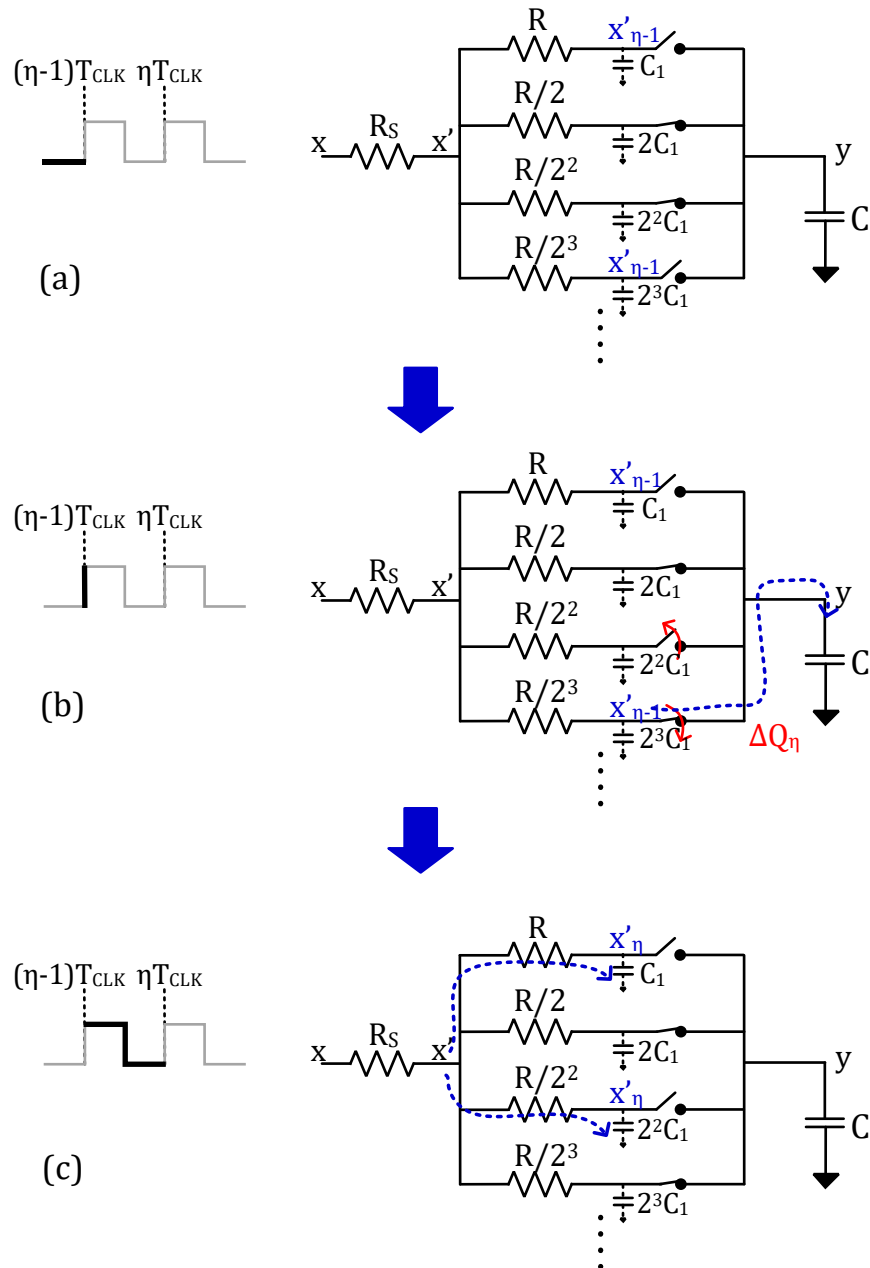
$(\eta\text{-}1)T_{CLK}$ $\eta T_{CLK}$

(a)

R $x'_{\eta\text{-}1}$ $C_1$
R/2 $2C_1$
$R/2^2$ $2^2C_1$
$R/2^3$ $x'_{\eta\text{-}1}$ $2^3C_1$
x $R_S$ x' y C

$(\eta\text{-}1)T_{CLK}$ $\eta T_{CLK}$

(b)

R $x'_{\eta\text{-}1}$ $C_1$
R/2 $2C_1$
$R/2^2$ $2^2C_1$
$R/2^3$ $x'_{\eta\text{-}1}$ $2^3C_1$
x $R_S$ x' y C
$\Delta Q_\eta$

$(\eta\text{-}1)T_{CLK}$ $\eta T_{CLK}$

(c)

R $x'_\eta$ $C_1$
R/2 $2C_1$
$R/2^2$ $x'_\eta$ $2^2C_1$
$R/2^3$ $2^3C_1$
x $R_S$ x' y C